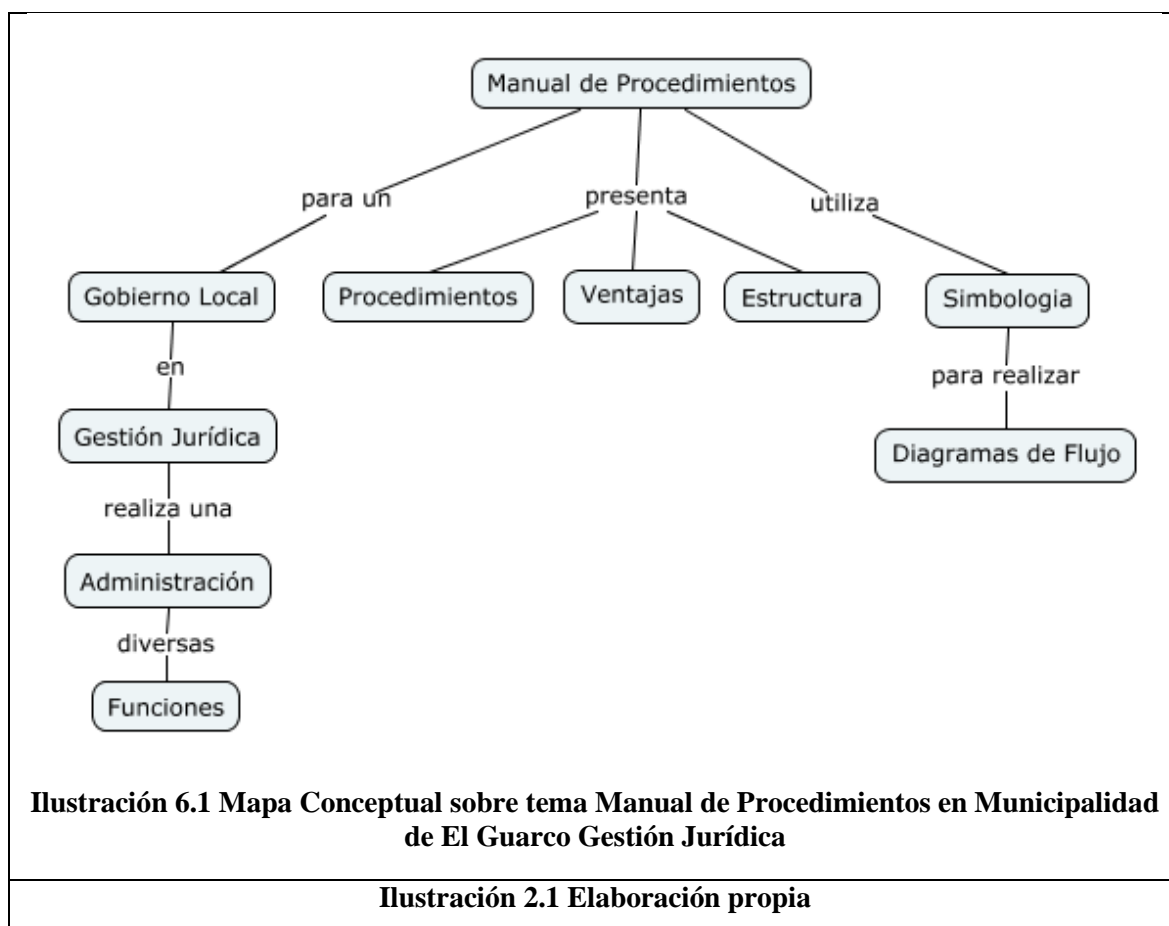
Manual de Procedimientos

para un

presenta

utiliza

Gobierno Local

Procedimientos

Ventajas

Estructura

Simbologia

en

para realizar

Gestión Jurídica

Diagramas de Flujo

realiza una

Administración

diversas

Funciones

**Ilustración 6.1 Mapa Conceptual sobre tema Manual de Procedimientos en Municipalidad de El Guarco Gestión Jurídica**

**Ilustración 2.1 Elaboración propia**